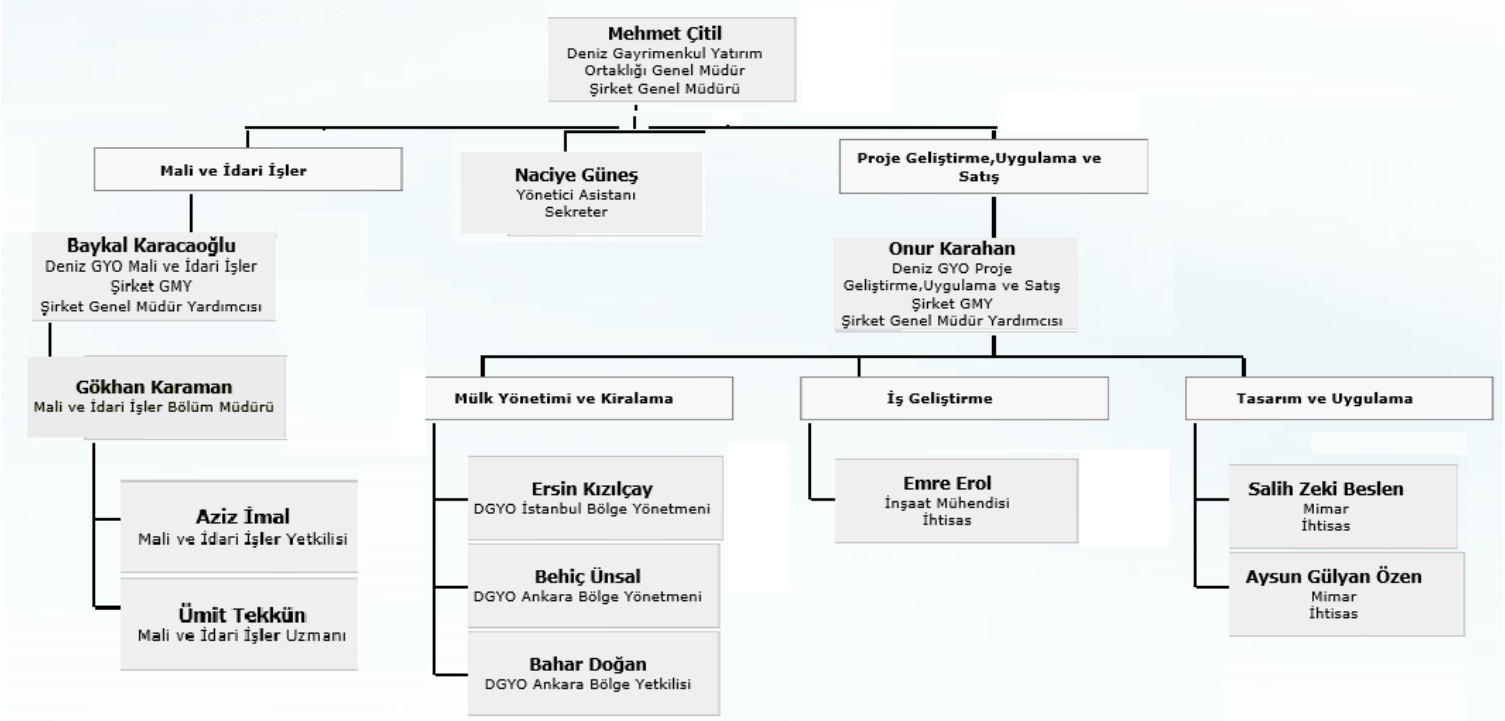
Mehmet Çitil
Deniz Gayrimenkul Yatırım Ortaklığı Genel Müdür
Şirket Genel Müdürü

Mali ve İdari İşler

Naciye Güneş
Yönetici Asistanı
Sekreter

Proje Geliştirme,Uygulama ve Satış

Baykal Karacaoğlu
Deniz GYO Mali ve İdari İşler
Şirket GMY
Şirket Genel Müdür Yardımcısı

Gökhan Karaman
Mali ve İdari İşler Bölüm Müdürü

Aziz İmal
Mali ve İdari İşler Yetkilisi

Ümit Tekkün
Mali ve İdari İşler Uzmanı

Onur Karahan
Deniz GYO Proje Geliştirme,Uygulama ve Satış
Şirket GMY
Şirket Genel Müdür Yardımcısı

Mülk Yönetimi ve Kiralama

Ersin Kızılçay
DGYO İstanbul Bölge Yönetmeni

Behiç Ünsal
DGYO Ankara Bölge Yönetmeni

Bahar Doğan
DGYO Ankara Bölge Yetkilisi

İş Geliştirme

Emre Erol
İnşaat Mühendisi
İhtisas

Tasarım ve Uygulama

Salih Zeki Beslen
Mimar
İhtisas

Aysun Gülyan Özen
Mimar
İhtisas